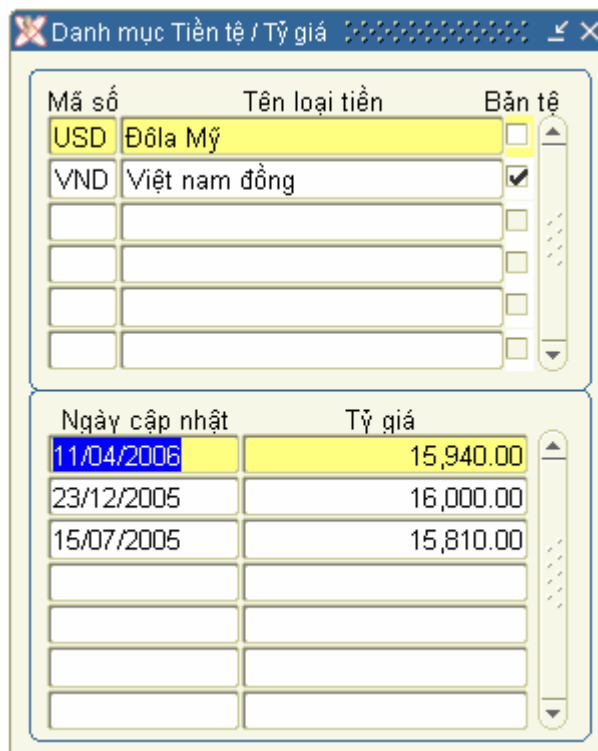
Danh mục Tiền tệ / Tỷ giá

| Mã số | Tên loại tiền | Bản tệ |
|---|---|---|
| USD | Đôla Mỹ | ☐ |
| VND | Việt nam đồng | ☑ |
| | | ☐ |
| | | ☐ |
| | | ☐ |
| | | ☐ |

| Ngày cập nhật | Tỷ giá |
|---|---|
| 11/04/2006 | 15,940.00 |
| 23/12/2005 | 16,000.00 |
| 15/07/2005 | 15,810.00 |
| | |
| | |
| | |
| | |